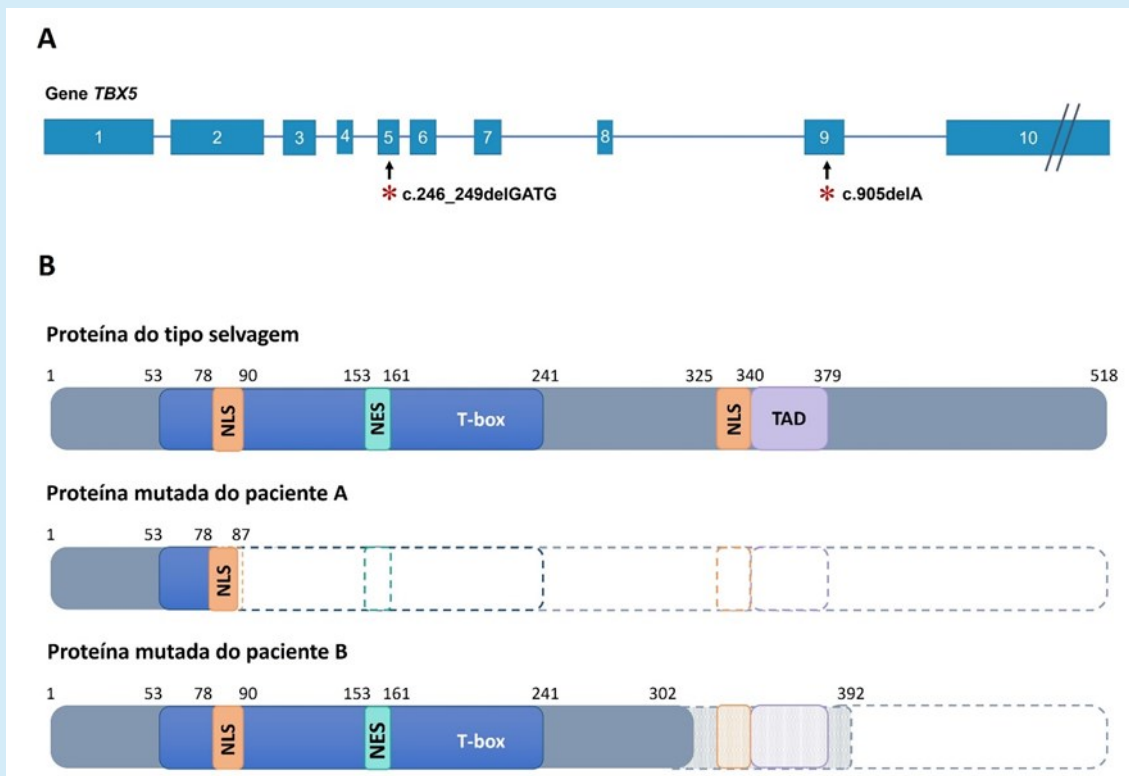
A

Gene *TBX5*

1 2 3 4 5 6 7 8 9 10

* c.246_249delGATG

* c.905delA

B

Proteína do tipo selvagem

1 53 78 90 153 161 241 325 340 379 518

NLS NES T-box NLS TAD

Proteína mutada do paciente A

1 53 78 87

NLS

Proteína mutada do paciente B

1 53 78 90 153 161 241 302 392

NLS NES T-box